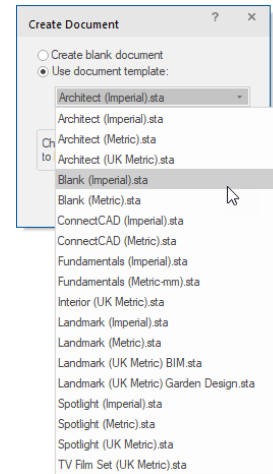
Create Document

?

×

Create blank document

Use document template:

Architect (Imperial).sta

Ch
to

Architect (Imperial).sta
Architect (Metric).sta
Architect (UK Metric).sta
Blank (Imperial).sta
Blank (Metric).sta
ConnectCAD (Imperial).sta
ConnectCAD (Metric).sta
Fundamentals (Imperial).sta
Fundamentals (Metric-mm).sta
Interior (UK Metric).sta
Landmark (Imperial).sta
Landmark (Metric).sta
Landmark (UK Metric) BIM.sta
Landmark (UK Metric) Garden Design.sta
Spotlight (Imperial).sta
Spotlight (Metric).sta
Spotlight (UK Metric).sta
TV Film Set (UK Metric).sta